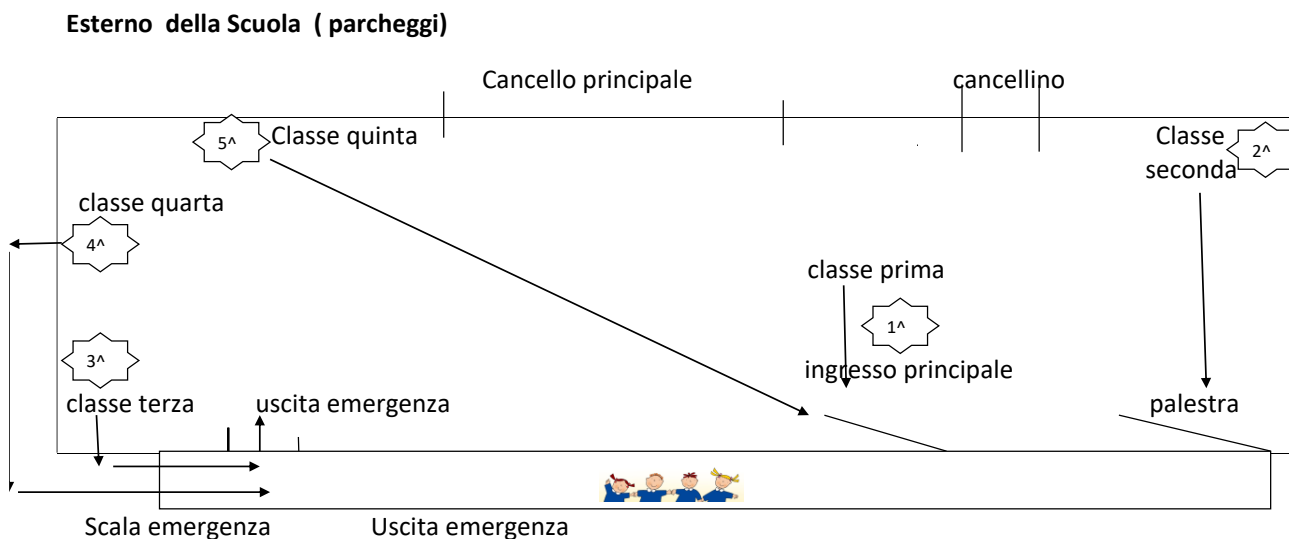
**Esterno della Scuola ( parcheggi)**

Cancello principale

cancellino

5^ Classe quinta

Classe seconda 2^

classe quarta

4^

classe prima

1^

ingresso principale

3^

classe terza

uscita emergenza

palestra

Scala emergenza

Uscita emergenza